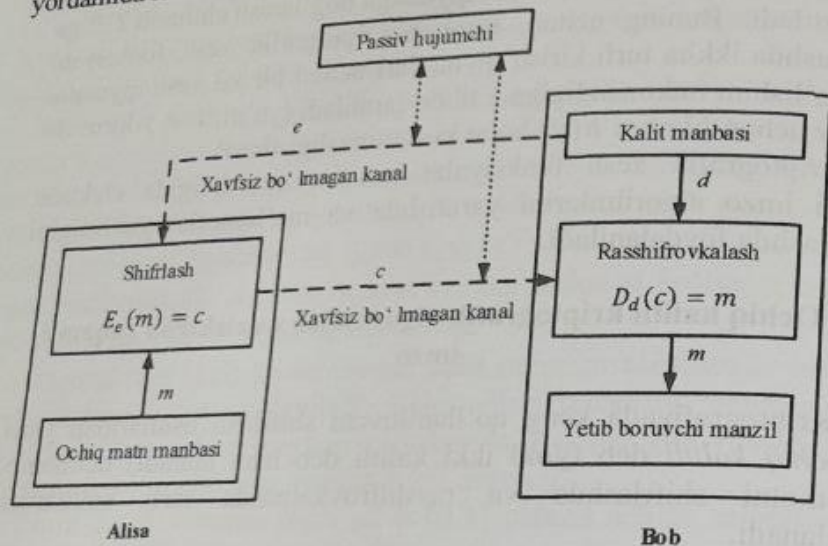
yordamida

Passiv hujumchi

e

Kalit manbasi

Xavfsiz bo' lmagan kanal

d

Shifrlash

$E_e(m) = c$

c

Xavfsiz bo' lmagan kanal

Rasshifrovkalash

$D_d(c) = m$

m

m

Yetib boruvchi manzil

Ochiq matn manbasi

Alisa

Bob